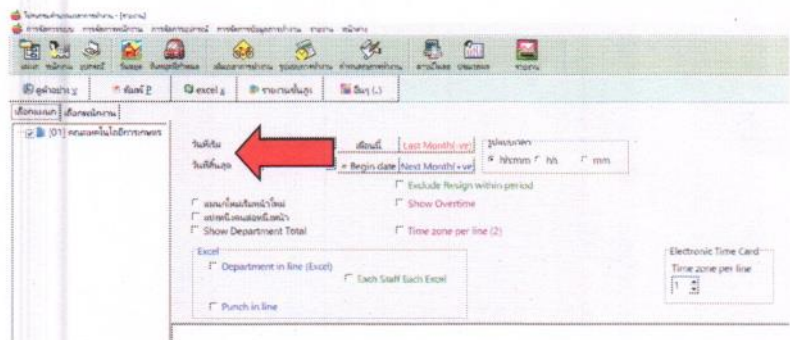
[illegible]
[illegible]

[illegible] | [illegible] | excel | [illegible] | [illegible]

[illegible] | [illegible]

[01] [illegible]

วันที่เริ่ม
วันที่สิ้นสุด

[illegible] Last Month(-ve)
= Begin date Next Month(+ve)

รูปแบบเวลา
hh:mm hh mm

Exclude Resign within period
Show Overtime

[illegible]
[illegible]
Show Department Total

Time zone per line (2)

Excel
Department in line (Excel)
Each Staff Each Excel
Punch in line

Electronic Time Card
Time zone per line
1